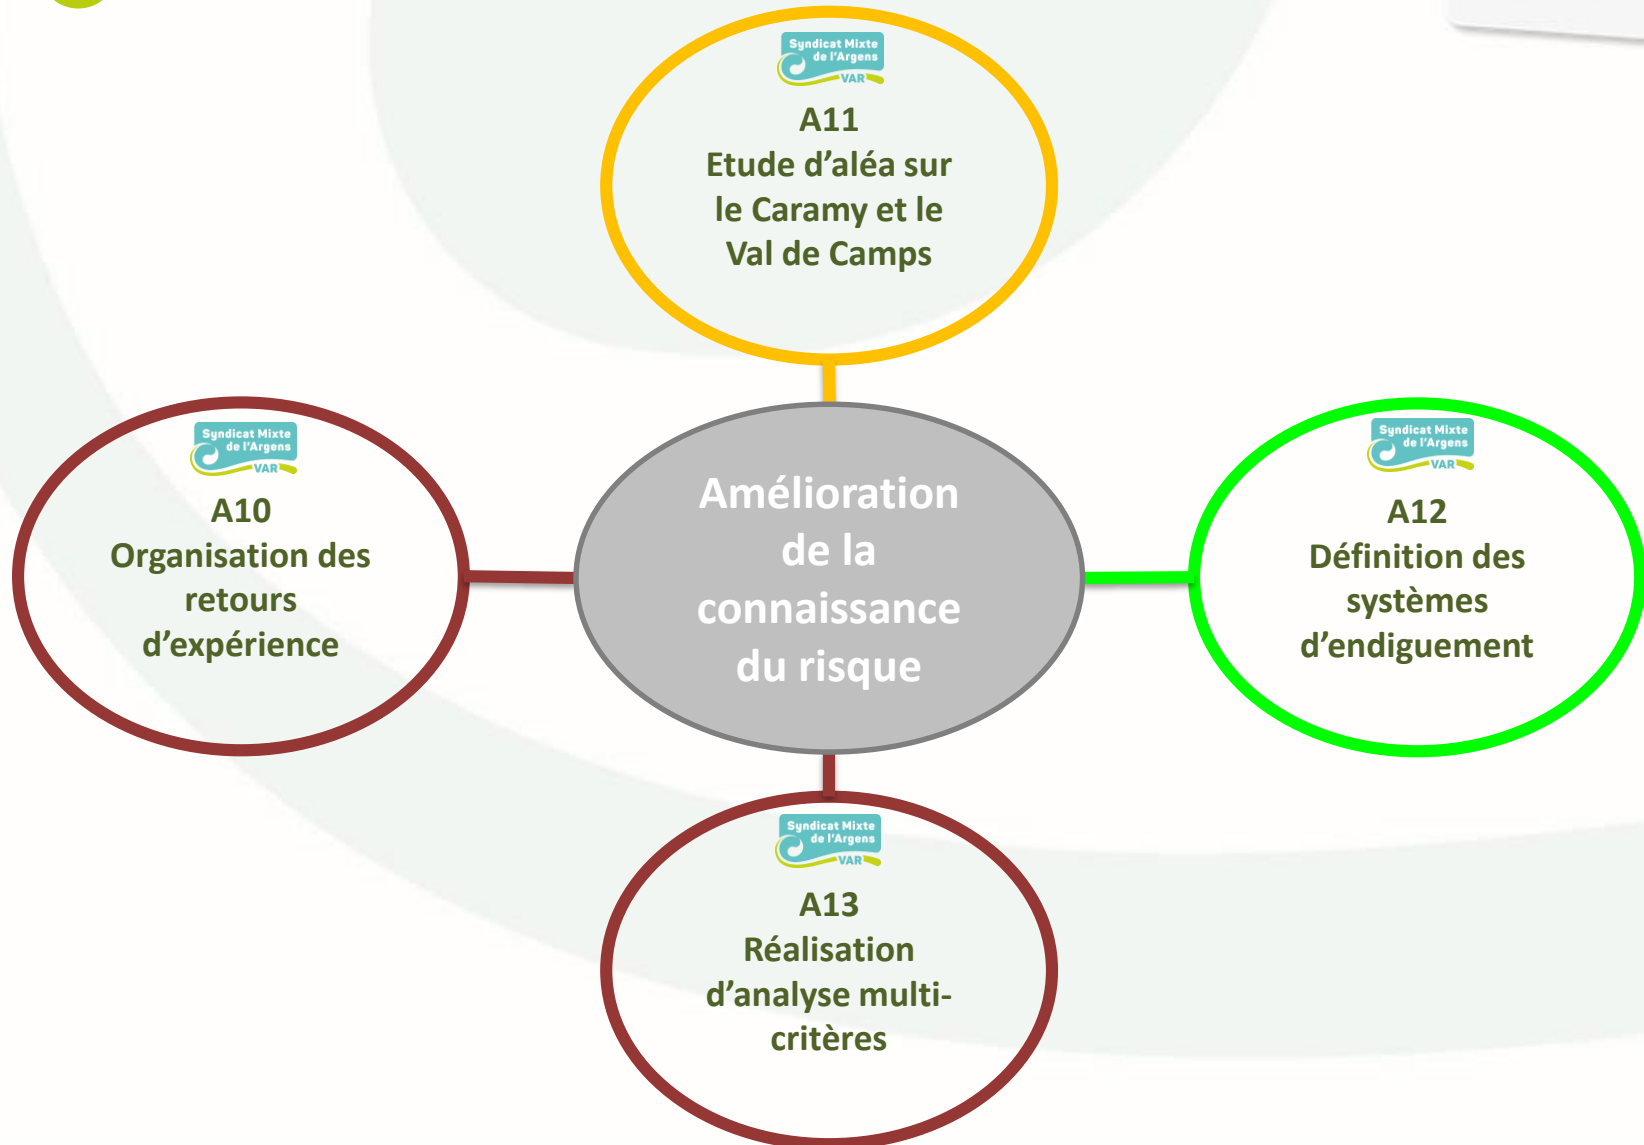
Syndicat Mixte de l'Argens VAR

A11
Etude d'aléa sur le Caramy et le Val de Camps

Syndicat Mixte de l'Argens VAR

A10
Organisation des retours d'expérience

Amélioration de la connaissance du risque

Syndicat Mixte de l'Argens VAR

A12
Définition des systèmes d'endiguement

Syndicat Mixte de l'Argens VAR

A13
Réalisation d'analyse multi-critères